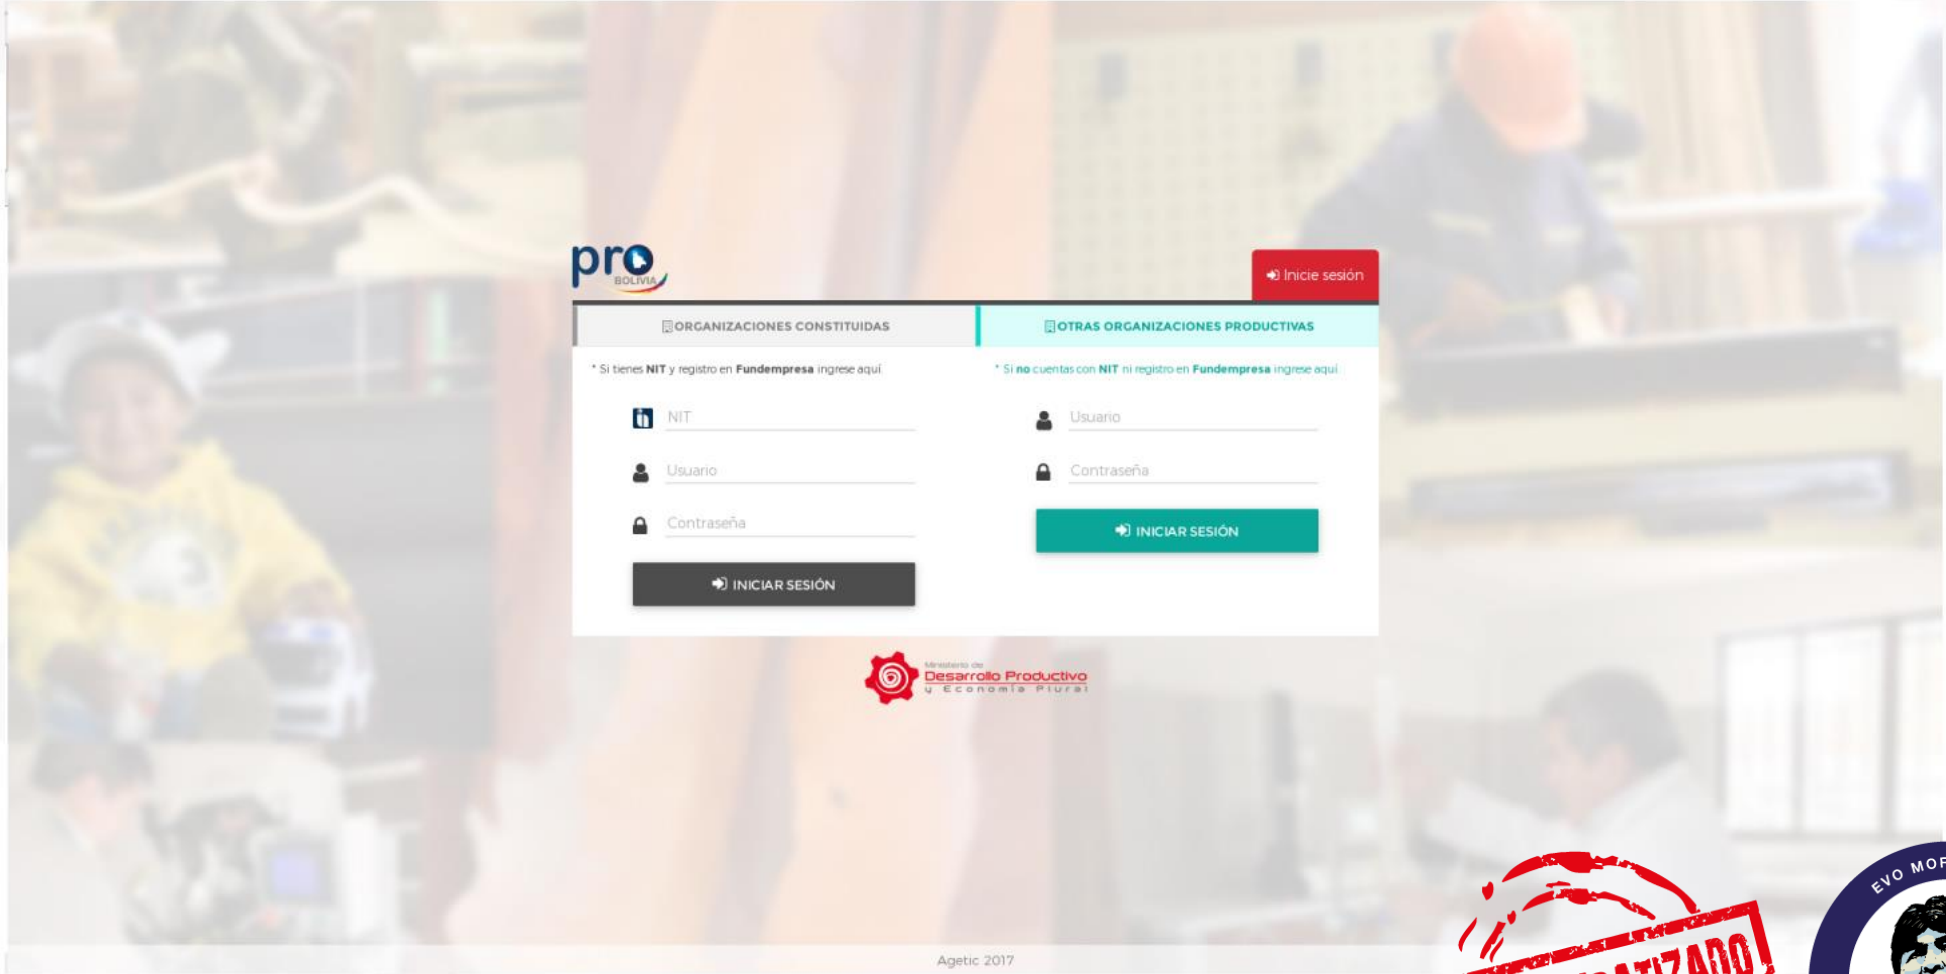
pro BOLIVIA

Inicie sesión

ORGANIZACIONES CONSTITUIDAS

OTRAS ORGANIZACIONES PRODUCTIVAS

* Si tienes **NIT** y registro en **Fundempresa** ingrese aquí

* Si **no** cuentas con **NIT** ni registro en **Fundempresa** ingrese aquí

NIT

Usuario

Contraseña

INICIAR SESIÓN

Usuario

Contraseña

INICIAR SESIÓN

Ministerio de Desarrollo Productivo y Economía Plural

Agetic 2017

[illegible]ATIZADO

EVO MOR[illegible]